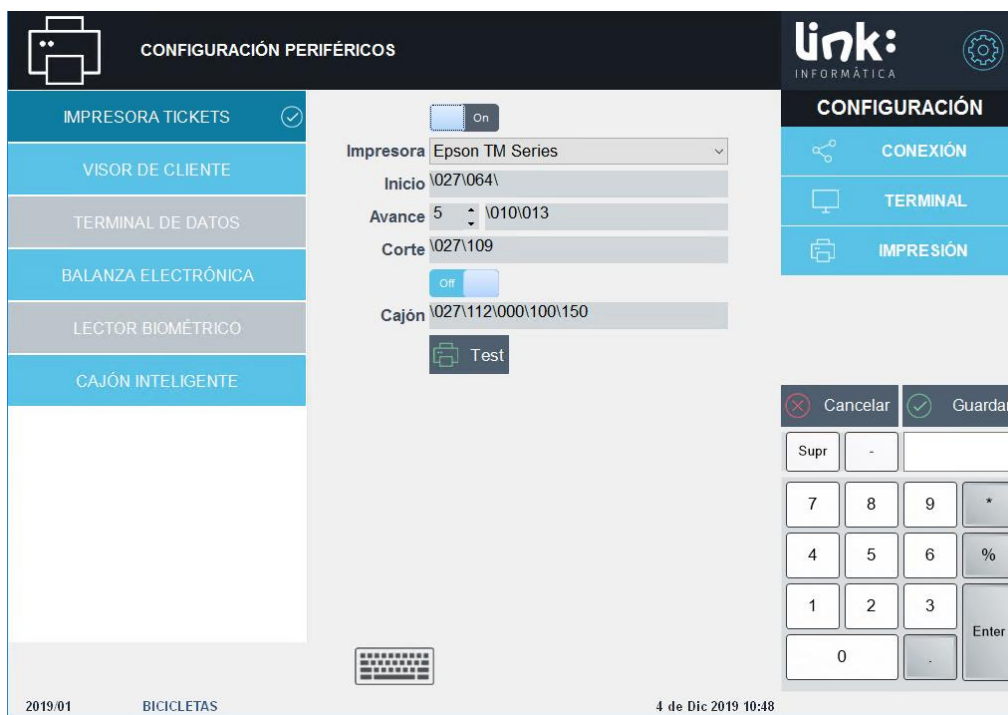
CONFIGURACIÓN PERIFÉRICOS

link:
INFORMÁTICA

IMPRESORA TICKETS
VISOR DE CLIENTE
TERMINAL DE DATOS
BALANZA ELECTRÓNICA
LECTOR BIOMÉTRICO
CAJÓN INTELIGENTE

On
Impresora Epson TM Series
Inicio \027\064\
Avance 5 \010\013
Corte \027\109
Off
Cajón \027\112\000\100\150
Test

CONFIGURACIÓN
CONEXIÓN
TERMINAL
IMPRESIÓN

Cancelar
Guardar
Supr
-
7
8
9
*
4
5
6
%
1
2
3
Enter
0
.

2019/01 BICICLETAS 4 de Dic 2019 10:48